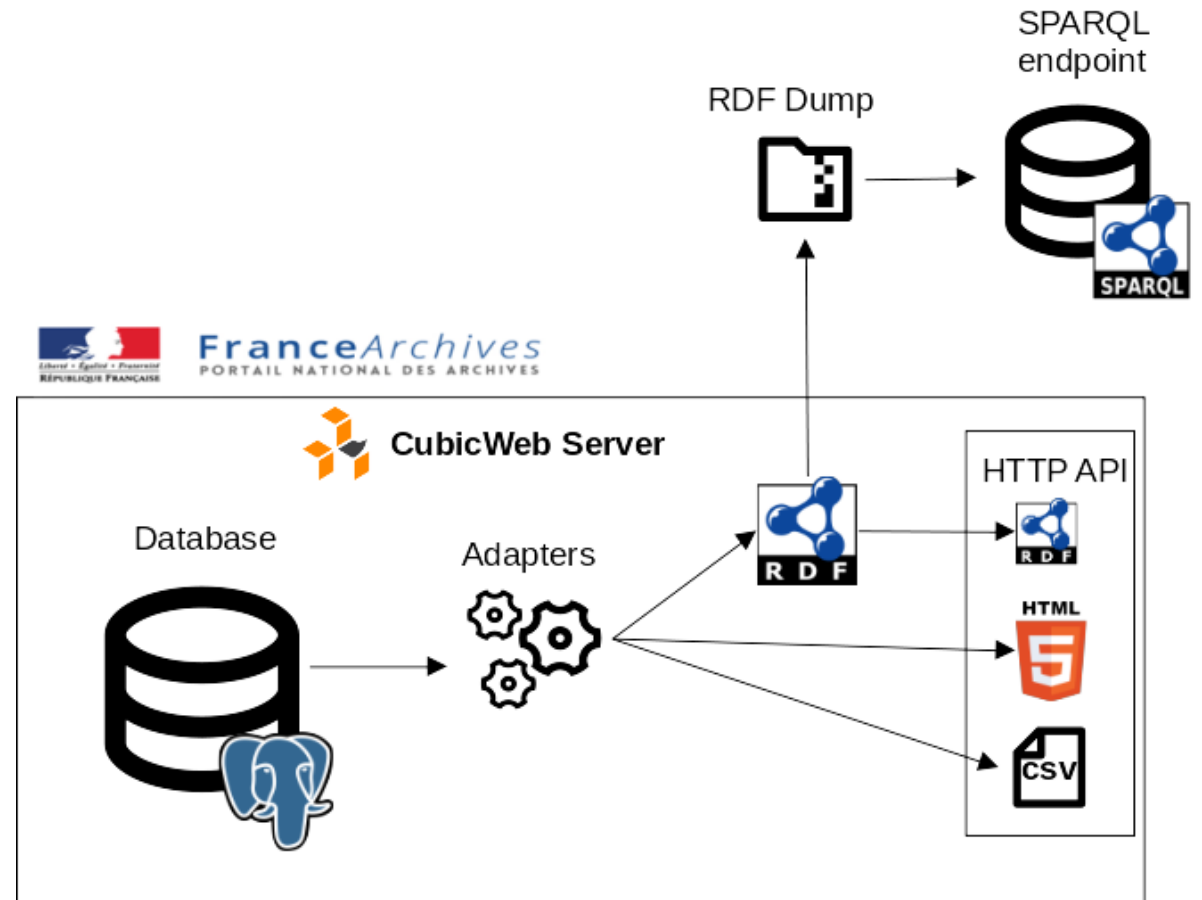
SPARQL endpoint

RDF Dump

SPARQL

Liberté • Égalité • Fraternité
RÉPUBLIQUE FRANÇAISE

FranceArchives
PORTAIL NATIONAL DES ARCHIVES

CubicWeb Server

HTTP API

Database

Adapters

RDF

RDF

HTML

5

CSV